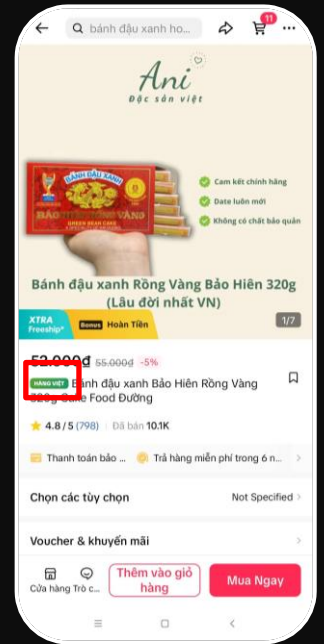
bánh đậu xanh ho...

11

Ani
Đặc sản việt

BÁNH ĐẬU XANH
BẢO HIÊN RỒNG VÀNG
GREEN BEAN CAKE

Cam kết chính hãng
Date luôn mới
Không có chất bảo quản

Bánh đậu xanh Rồng Vàng Bảo Hiên 320g (Lâu đời nhất VN)

XTRA Freeship*
Bonus Hoàn Tiền
1/7

52.000đ 55.000đ -5%

HÀNG VIỆT Bánh đậu xanh Bảo Hiên Rồng Vàng 320g Cake Food Đường

4.8 / 5 (798) Đã bán 10.1K

Thanh toán bảo ...
Trả hàng miễn phí trong 6 n...

Chọn các tùy chọn
Not Specified

Voucher & khuyến mãi

Cửa hàng
Trò c...
Thêm vào giỏ hàng
Mua Ngay